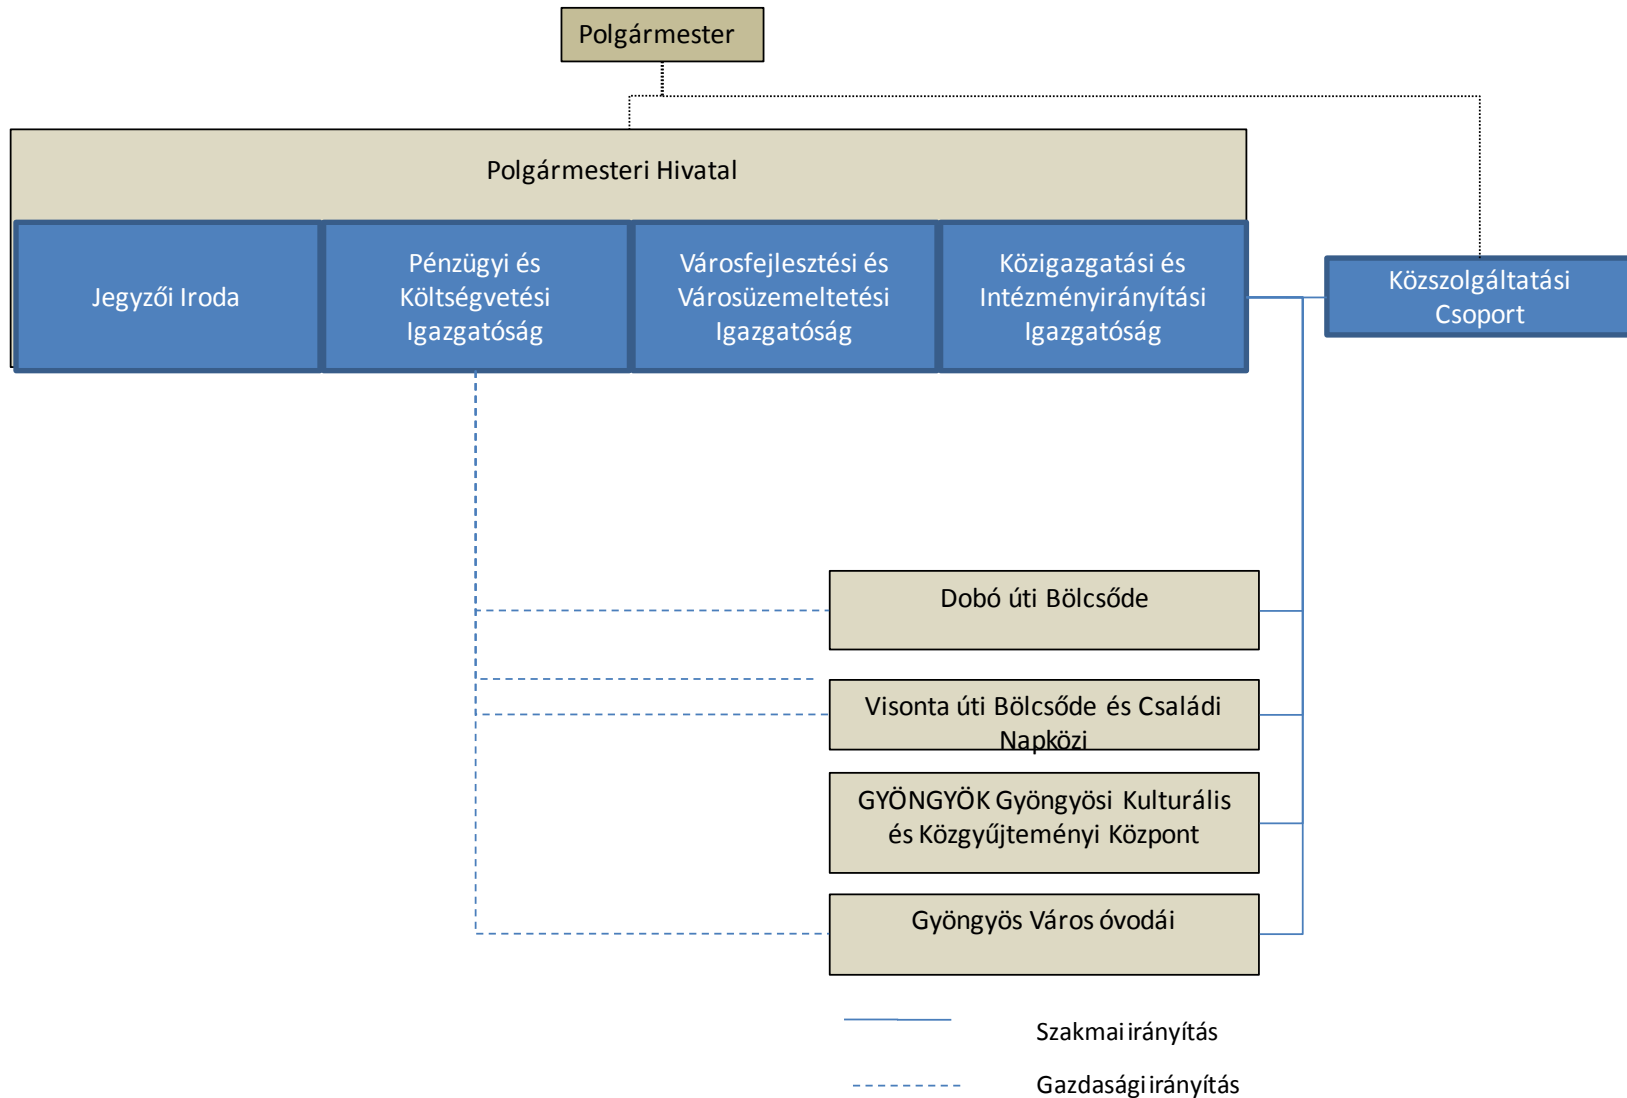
Polgármester

Polgármesteri Hivatal

Jegyzői Iroda

Pénzügyi és Költségvetési Igazgatóság

Városfejlesztési és Városüzemeltetési Igazgatóság

Közigazgatási és Intézményirányítási Igazgatóság

Közszolgáltatási Csoport

Dobó úti Bölcsőde

Visonta úti Bölcsőde és Családi Napközi

GYÖNGYÖK Gyöngyösi Kulturális és Közgyűjteményi Központ

Gyöngyös Város óvodái

Szakmai irányítás

Gazdasági irányítás